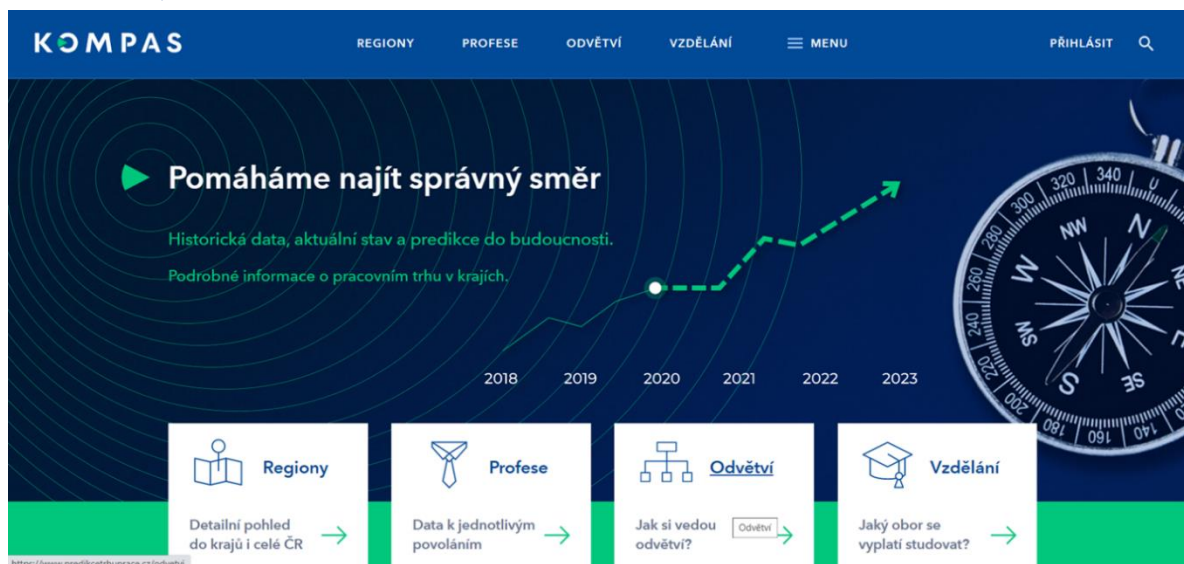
KOMPAS

REGIONY PROFESE ODVĚTVÍ VZDĚLÁNÍ MENU PŘIHLÁSIT

Pomáháme najít správný směr

Historická data, aktuální stav a predikce do budoucnosti.

Podrobné informace o pracovním trhu v krajích.

2018 2019 2020 2021 2022 2023

320 340 300 280 260 240 220 200 180 160 140 NW N W SW S SE

Regiony
Detailní pohled do krajů i celé ČR

Profese
Data k jednotlivým povoláním

Odvětví
Jak si vedou odvětví?
Odvětví

Vzdělání
Jaký obor se vyplatí studovat?

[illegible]